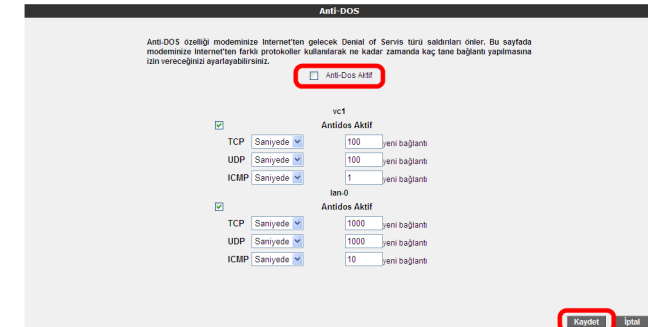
Anti-DOS

Anti-DOS özelliği modeminize Internet'ten gelecek Denial of Servis türü saldırıları önler. Bu sayfada modeminize Internet'ten farklı protokoller kullanılarak ne kadar zamanda kaç tane bağlantı yapılmasına izin vereceğinizi ayarlayabilirsiniz.

Anti-Dos Aktif

vc1

Antidos Aktif

| | | | |
|---|---|---|---|
| TCP | Saniyede | 100 | yeni bağlantı |
| UDP | Saniyede | 100 | yeni bağlantı |
| ICMP | Saniyede | 1 | yeni bağlantı |

lan-0

Antidos Aktif

| | | | |
|---|---|---|---|
| TCP | Saniyede | 1000 | yeni bağlantı |
| UDP | Saniyede | 1000 | yeni bağlantı |
| ICMP | Saniyede | 10 | yeni bağlantı |

Kaydet İptal